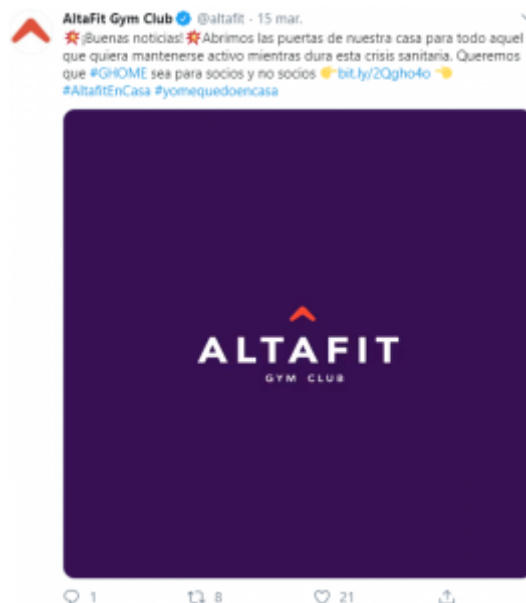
AltaFit Gym Club @altafit · 15 mar.

💥¡Buenas noticias!💥Abrimos las puertas de nuestra casa para todo aquel que quiera mantenerse activo mientras dura esta crisis sanitaria. Queremos que #GHOME sea para socios y no socios 👉 bit.ly/2Qgho4o 👈 #AltafitEnCasa #yomequedoencasa

ALTAFIT
GYM CLUB

1 8 21